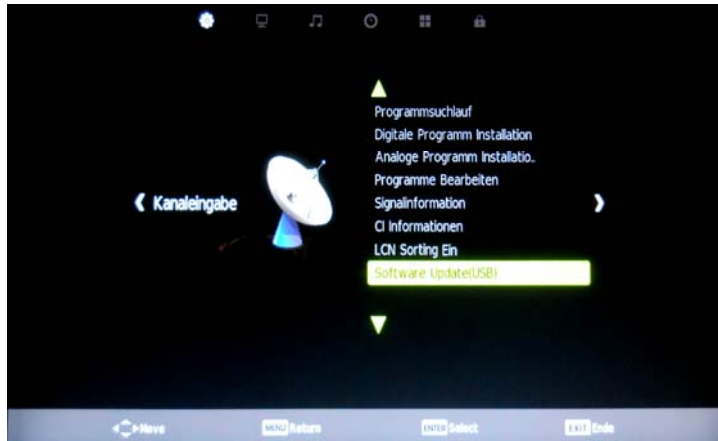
Kanaleingabe

Programmsuchlauf
Digitale Programm Installation
Analoge Programm Installatio..
Programme Bearbeiten
Signalinformation
CI Informationen
LCN Sorting Ein
Software Update(USB)

Move MENU Return ENTER Select EXIT Ende